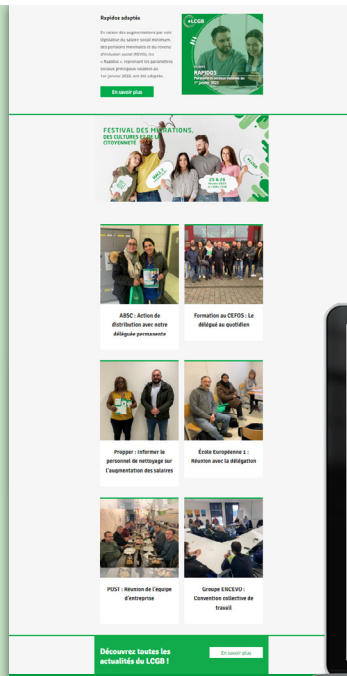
Rapidos adaptés

En raison des augmentations par voie législative du salaire social minimum, des pensions minimales et du revenu d'inclusion social (REVIS), les « Rapidos », reprenant les paramètres sociaux principaux valables au 1er janvier 2025, ont été adaptés.

En savoir plus

LCGB

RAPIDOS

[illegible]

FESTIVAL DES MIGRATIONS, DES CULTURES ET DE LA CITOYENNETÉ

LCGB

25 & 26

ABSC : Action de distribution avec notre déléguée permanente

Formation au CEFOS : Le délégué au quotidien

Propper : Informer le personnel de nettoyage sur l'augmentation des salaires

École Européenne 1 : Réunion avec la délégation

PUST : Réunion de l'équipe d'entreprise

Groupe ENCEVO : Convention collective de travail

Découvrez toutes les actualités du LCGB !

En savoir plus